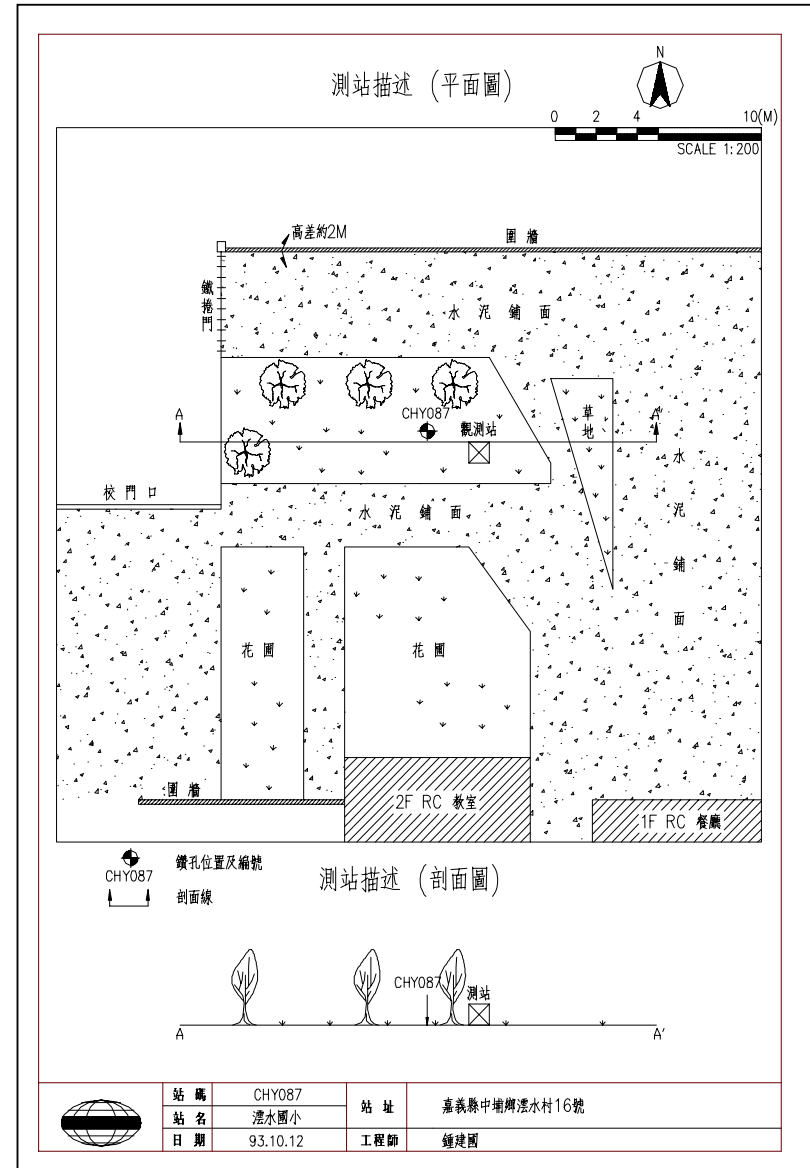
測站描述（平面圖）

N

0 2 4 10(M)

SCALE 1:200

高差約2M

圍牆

鐵捲門

水泥鋪面

A

CHY087

觀測站

草地

A'

水泥鋪面

校門口

水泥鋪面

花圃

花圃

圍牆

2F RC 教室

1F RC 餐廳

CHY087 鑽孔位置及編號

剖面線

測站描述（剖面圖）

CHY087

測站

A

A'

| 站碼 | CHY087 | 站址 | 嘉義縣中埔鄉澐水村16號 |
|---|---|---|---|
| 站名 | 澐水國小 | | |
| 日期 | 93.10.12 | 工程師 | 鍾建國 |